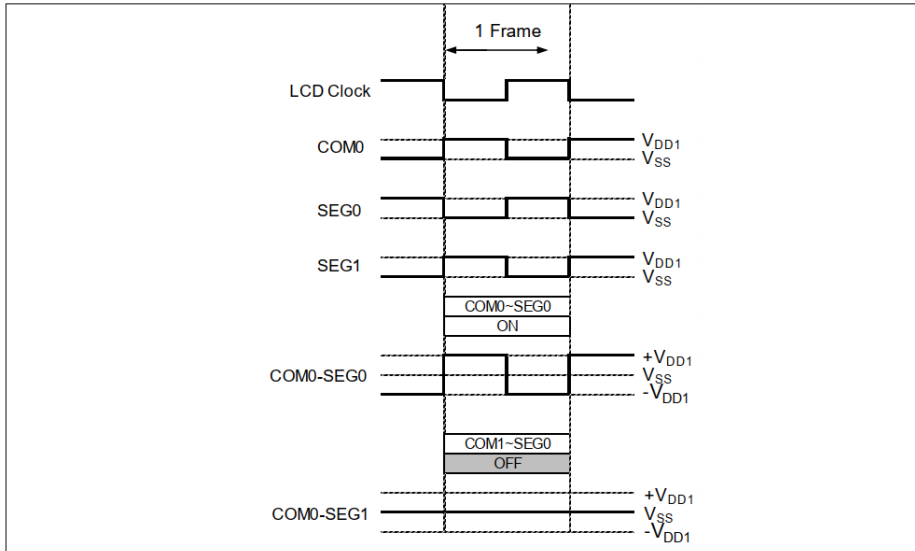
1 Frame

LCD Clock

COM0 $V_{DD1}$ $V_{SS}$

SEG0 $V_{DD1}$ $V_{SS}$

SEG1 $V_{DD1}$ $V_{SS}$

COM0~SEG0
ON

COM0-SEG0 $+V_{DD1}$ $V_{SS}$ $-V_{DD1}$

COM1~SEG0
OFF

COM0-SEG1 $+V_{DD1}$ $V_{SS}$ $-V_{DD1}$